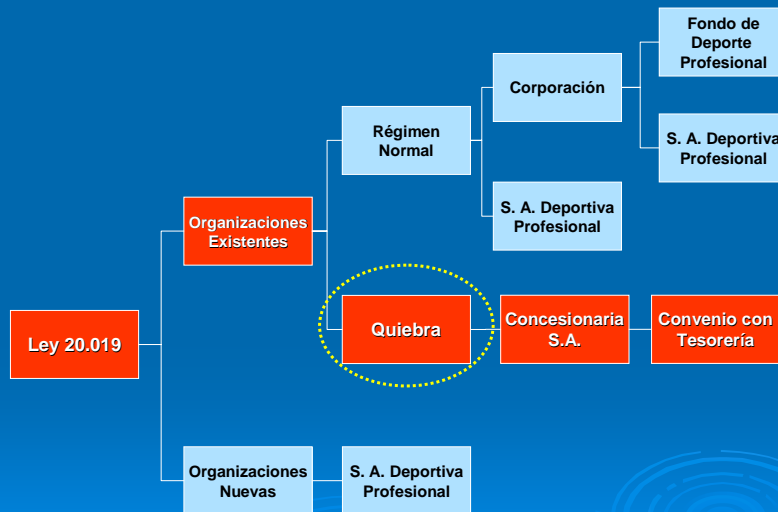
Ley 20.019

Organizaciones Existentes

Régimen Normal

Corporación

Fondo de Deporte Profesional

S. A. Deportiva Profesional

S. A. Deportiva Profesional

Quiebra

Concesionaria S.A.

Convenio con Tesorería

Organizaciones Nuevas

S. A. Deportiva Profesional